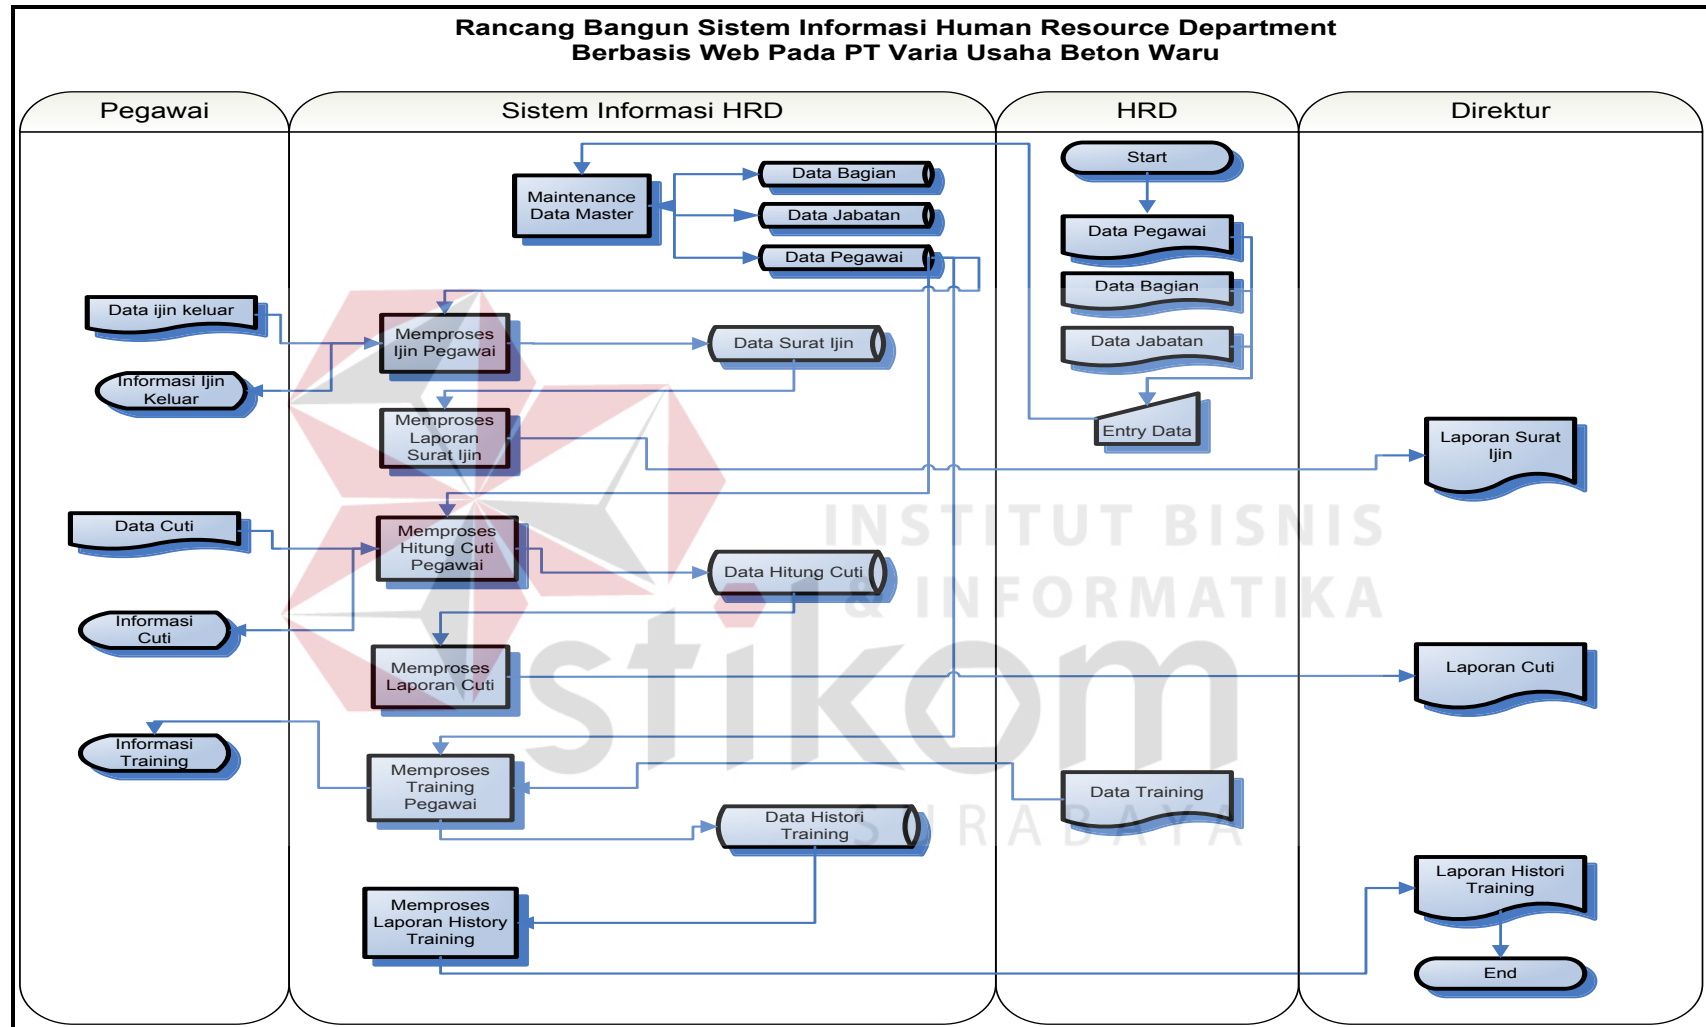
Rancang Bangun Sistem Informasi Human Resource Department
Berbasis Web Pada PT Varia Usaha Beton Waru

Pegawai

Sistem Informasi HRD

HRD

Direktur

Start

Data Pegawai

Data Bagian

Data Jabatan

Entry Data

Maintenance Data Master

Data Bagian

Data Jabatan

Data Pegawai

Data ijin keluar

Informasi Ijin Keluar

Memproses Ijin Pegawai

Data Surat Ijin

Memproses Laporan Surat Ijin

Laporan Surat Ijin

Data Cuti

Informasi Cuti

Memproses Hitung Cuti Pegawai

Data Hitung Cuti

Memproses Laporan Cuti

Laporan Cuti

Informasi Training

Memproses Training Pegawai

Data Training

Data Histori Training

Memproses Laporan History Training

Laporan Histori Training

End

INSTITUT BISNIS & INFORMATIKA stikom SURABAYA